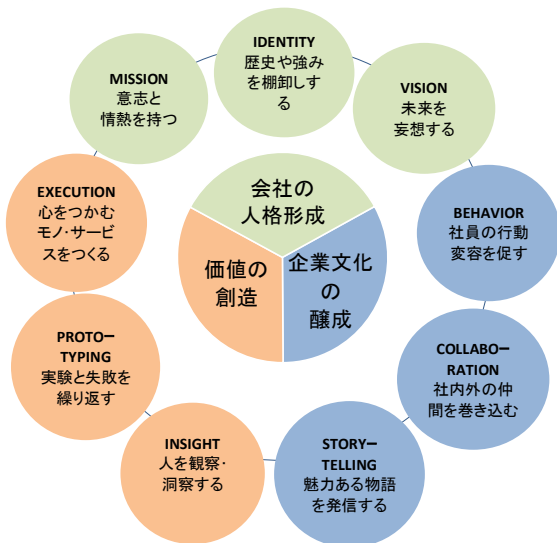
IDENTITY
歴史や強みを棚卸しする

VISION
未来を妄想する

BEHAVIOR
社員の行動変容を促す

COLLABOーRATION
社内外の仲間を巻き込む

STORYーTELLING
魅力ある物語を発信する

INSIGHT
人を観察・洞察する

PROTOーTYPING
実験と失敗を繰り返す

EXECUTION
心をつかむモノ・サービスをつくる

MISSION
意志と情熱を持つ

会社の人格形成

企業文化の醸成

価値の創造